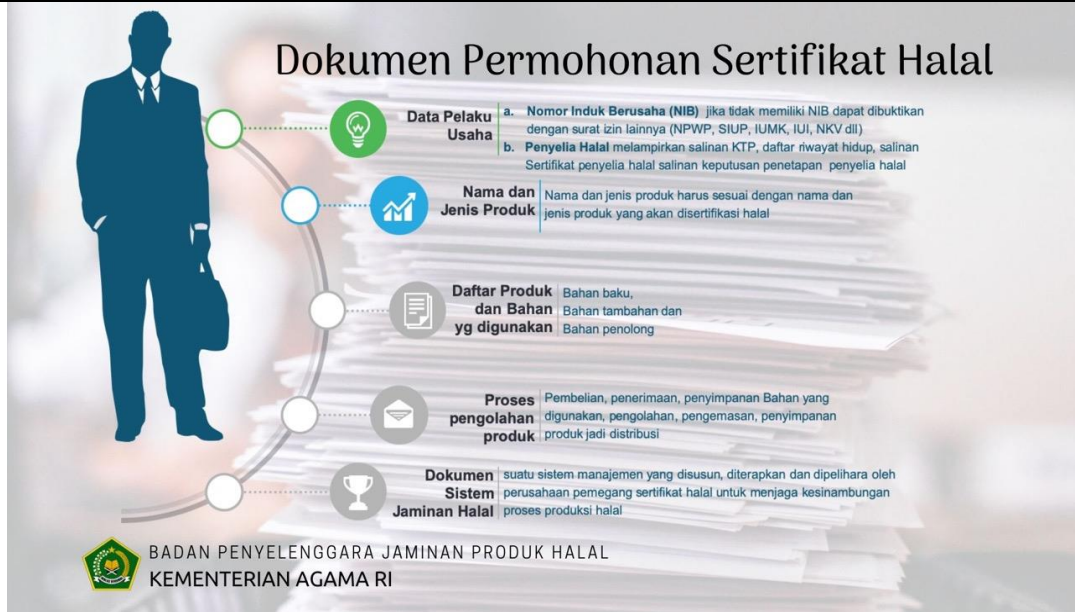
Dokumen Permohonan Sertifikat Halal

Data Pelaku Usaha

a. Nomor Induk Berusaha (NIB) jika tidak memiliki NIB dapat dibuktikan dengan surat izin lainnya (NPWP, SIUP, IUMK, IUI, NKV dll)
b. Penyelia Halal melampirkan salinan KTP, daftar riwayat hidup, salinan Sertifikat penyelia halal salinan keputusan penetapan penyelia halal

Nama dan Jenis Produk

Nama dan jenis produk harus sesuai dengan nama dan jenis produk yang akan disertifikasi halal

Daftar Produk dan Bahan yg digunakan

Bahan baku, Bahan tambahan dan Bahan penolong

Proses pengolahan produk

Pembelian, penerimaan, penyimpanan Bahan yang digunakan, pengolahan, pengemasan, penyimpanan produk jadi distribusi

Dokumen Sistem Jaminan Halal

suatu sistem manajemen yang disusun, diterapkan dan dipelihara oleh perusahaan pemegang sertifikat halal untuk menjaga kesinambungan proses produksi halal

BADAN PENYELENGGARA JAMINAN PRODUK HALAL
KEMENTERIAN AGAMA RI